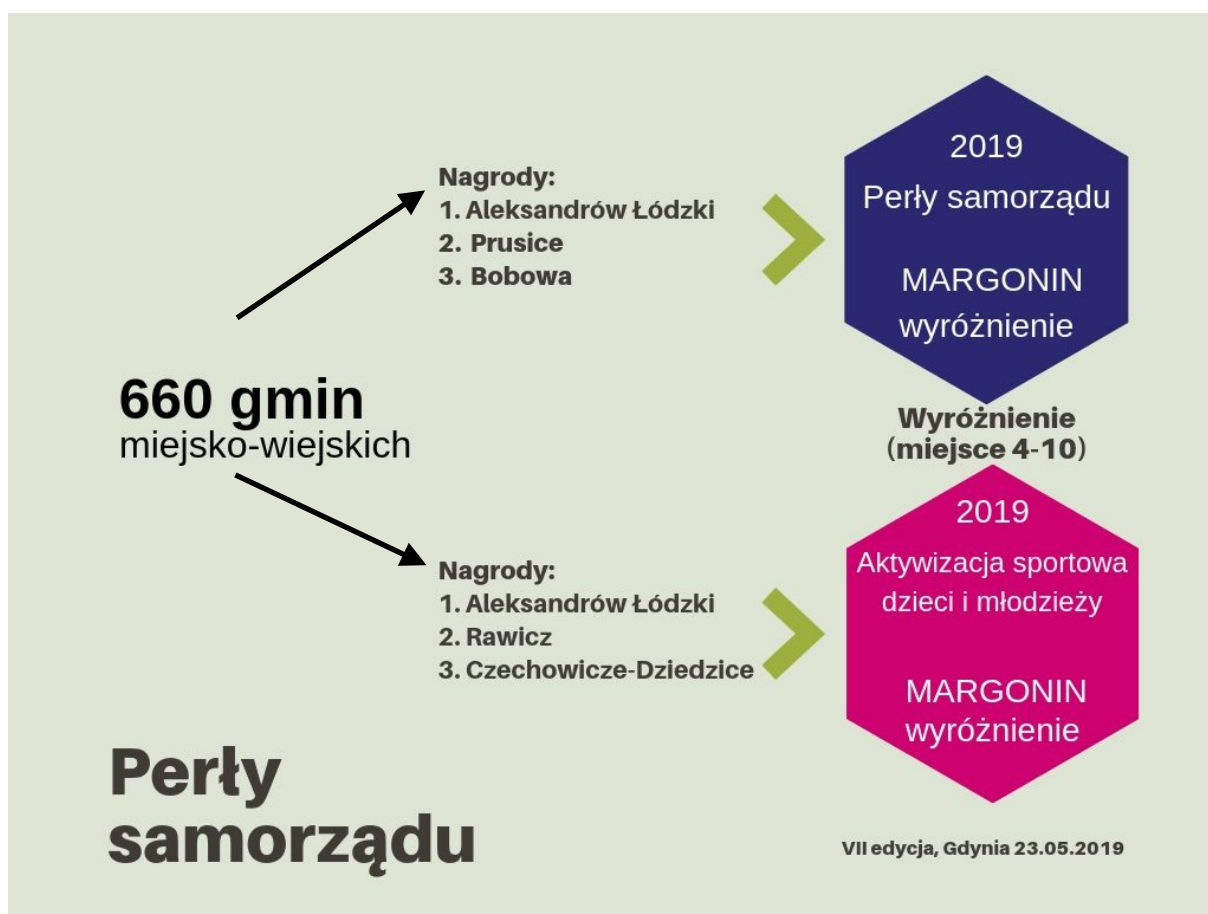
Nagrody:
1. Aleksandrów Łódzki
2. Prusice
3. Bobowa

2019
Perły samorządu

MARGONIN
wyróżnienie

660 gmin
miejsko-wiejskich

Wyróżnienie
(miejsce 4-10)

2019
Aktywizacja sportowa dzieci i młodzieży

MARGONIN
wyróżnienie

Nagrody:
1. Aleksandrów Łódzki
2. Rawicz
3. Czechowicze-Dziedzice

Perły samorządu

VII edycja, Gdynia 23.05.2019